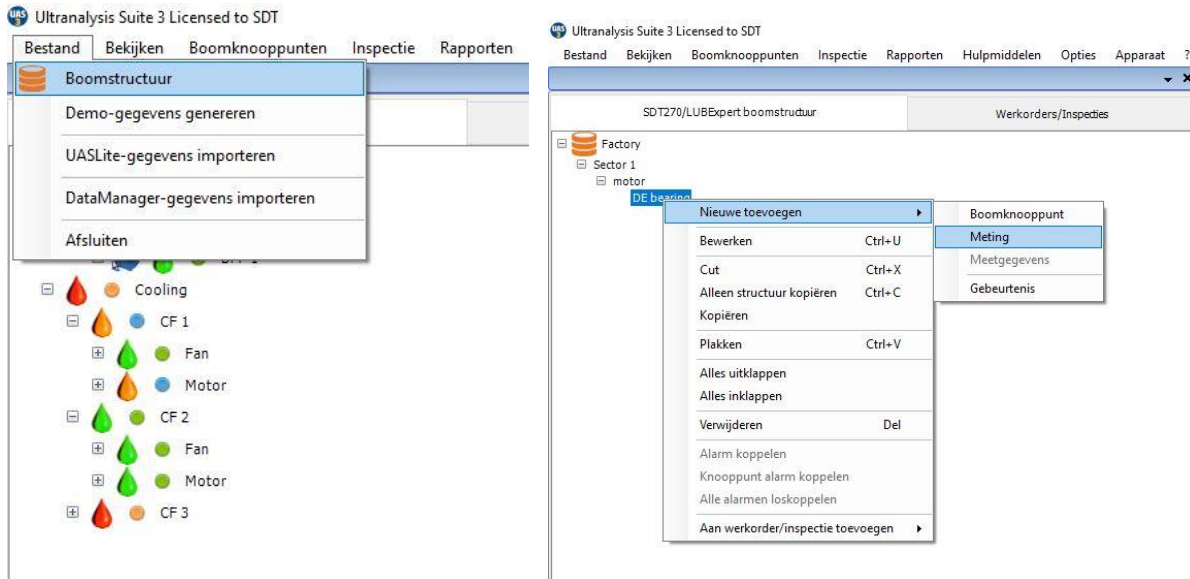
Ultranalysis Suite 3 Licensed to SDT

Bestand Bekijken Boomknooppunten Inspectie Rapporten

Boomstructuur
Demo-gegevens genereren
UASLite-gegevens importeren
DataManager-gegevens importeren
Afsluiten

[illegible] 1
Cooling
CF 1
Fan
Motor
CF 2
Fan
Motor
CF 3

Ultranalysis Suite 3 Licensed to SDT

Bestand Bekijken Boomknooppunten Inspectie Rapporten Hulpmiddelen Opties Apparaat ?

SDT270/LUBExpert boomstructuur
Werkorders/Inspecties

Factory
Sector 1
motor
DE bearing

Nieuwe toevoegen
Bewerken Ctrl+U
Cut Ctrl+X
Alleen structuur kopiëren Ctrl+C
Kopiëren
Plakken Ctrl+V
Alles uitklappen
Alles inklappen
Verwijderen Del
Alarm koppelen
Knooppunt alarm koppelen
Alle alarmen loskoppelen
Aan werkorder/inspectie toevoegen

Boomknooppunt
Meting
Meetgegevens
Gebeurtenis